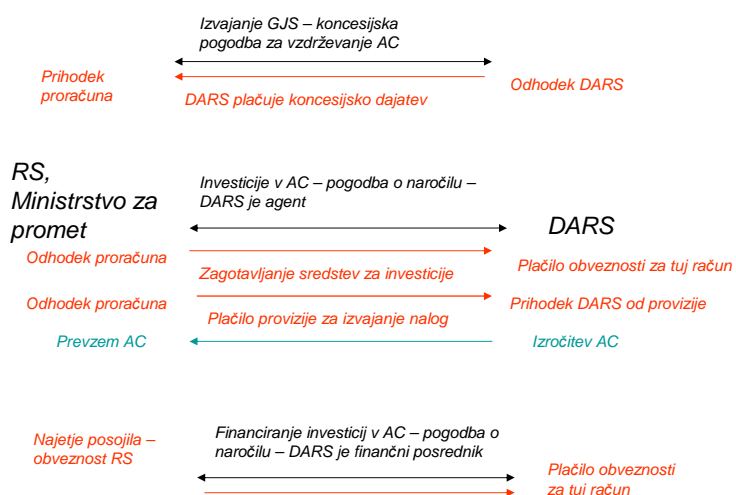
Izvajanje GJS – koncesijska pogodba za vzdrževanje AC

Prihodek proračuna

DARS plačuje koncesijsko dajatev

Odhodek DARS

RS, Ministrstvo za promet

Investicije v AC – pogodba o naročilu – DARS je agent

DARS

Odhodek proračuna

Zagotavljanje sredstev za investicije

Plačilo obveznosti za tuj račun

Odhodek proračuna

Plačilo provizije za izvajanje nalog

Prihodek DARS od provizije

Prevzem AC

Izročitev AC

Najetje posojila – obveznost RS

Financiranje investicij v AC – pogodba o naročilu – DARS je finančni posrednik

Plačilo obveznosti za tuj račun